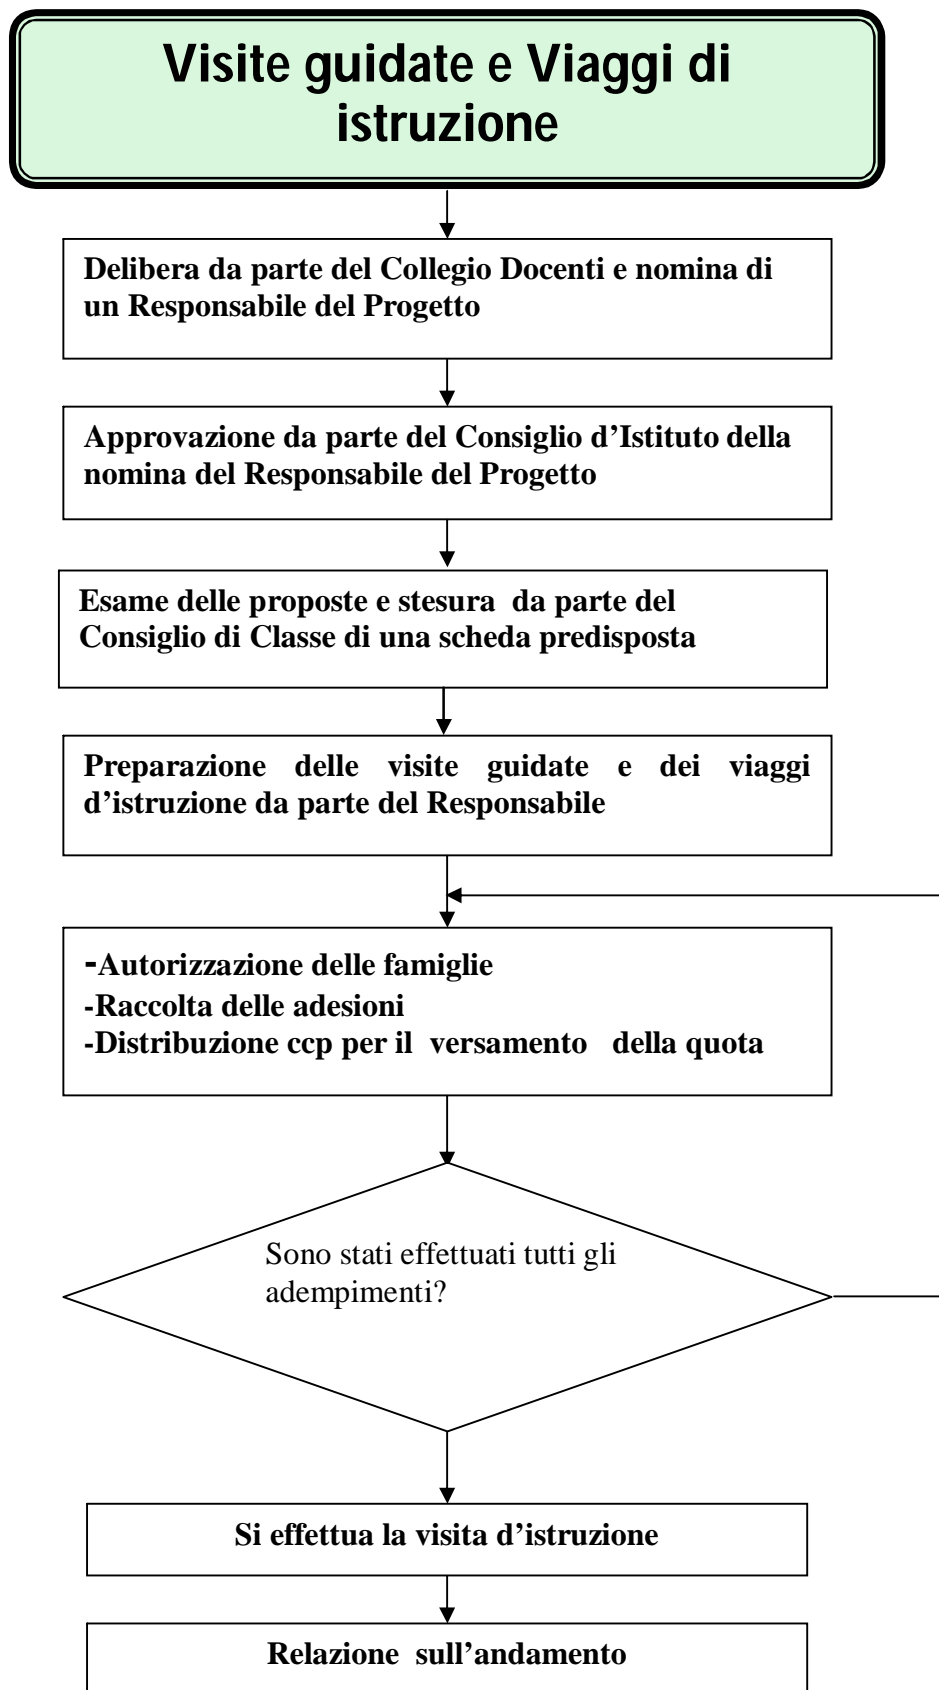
Visite guidate e Viaggi di istruzione

Delibera da parte del Collegio Docenti e nomina di un Responsabile del Progetto

Approvazione da parte del Consiglio d'Istituto della nomina del Responsabile del Progetto

Esame delle proposte e stesura da parte del Consiglio di Classe di una scheda predisposta

Preparazione delle visite guidate e dei viaggi d'istruzione da parte del Responsabile

-Autorizzazione delle famiglie
-Raccolta delle adesioni
-Distribuzione ccp per il versamento della quota

Sono stati effettuati tutti gli adempimenti?

Si effettua la visita d'istruzione

Relazione sull'andamento